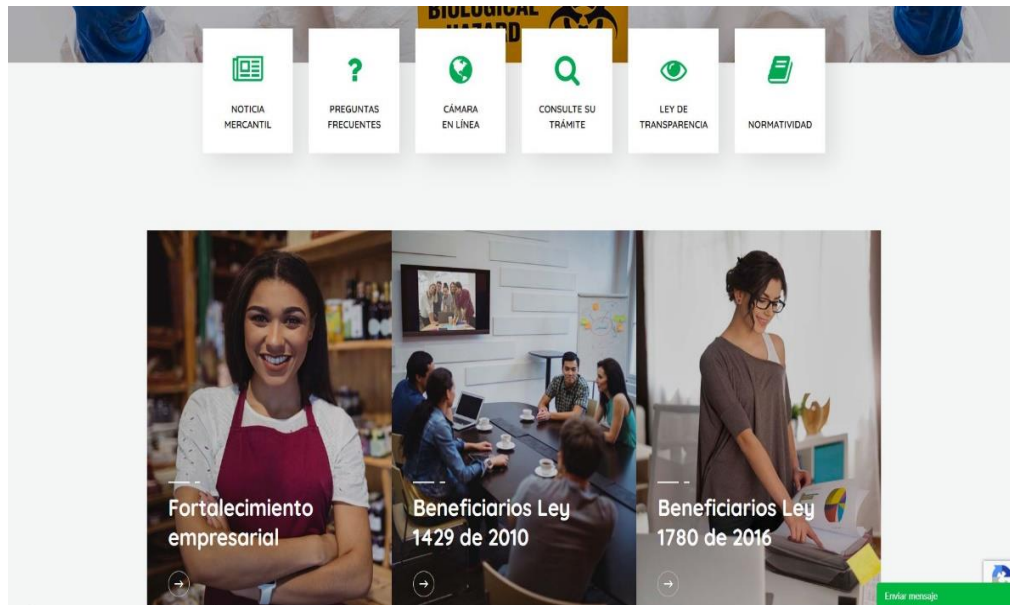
BIOLOGICAL HAZARD

NOTICIA MERCANTIL

PREGUNTAS FRECUENTES

CÁMARA EN LÍNEA

CONSULTE SU TRÁMITE

LEY DE TRANSPARENCIA

NORMATIVIDAD

Fortalecimiento empresarial

Beneficiarios Ley 1429 de 2010

Beneficiarios Ley 1780 de 2016

Enviar mensaje